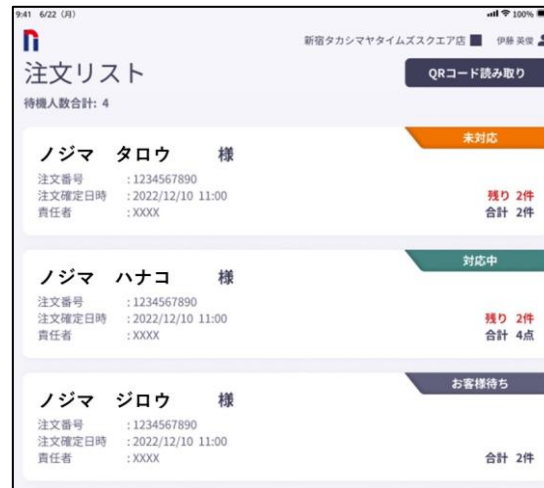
9:41 6/22 (月)

100%

新宿タカシマヤタイムズスクエア店 伊藤 英俊

注文リスト

QRコード読み取り

待機人数合計: 4

未対応

ノジマ タロウ 様

注文番号 : 1234567890
注文確定日時 : 2022/12/10 11:00
責任者 : XXXX

残り 2件
合計 2件

対応中

ノジマ ハナコ 様

注文番号 : 1234567890
注文確定日時 : 2022/12/10 11:00
責任者 : XXXX

残り 2件
合計 4点

お客様待ち

ノジマ ジロウ 様

注文番号 : 1234567890
注文確定日時 : 2022/12/10 11:00
責任者 : XXXX

合計 2件